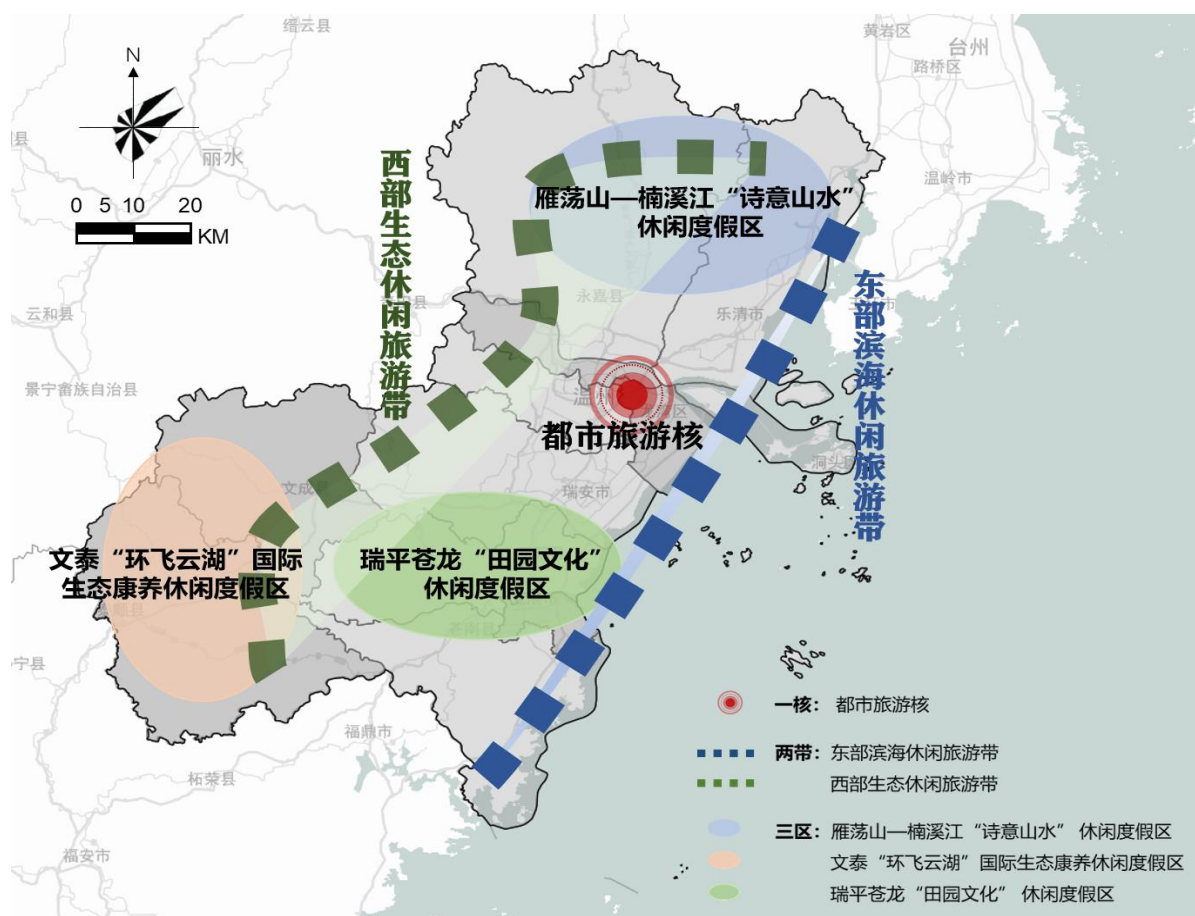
缙云县

黄岩区

台州

路桥区

N

县

丽水

温岭市

0 5 10 20
KM

西部生态休闲旅游带

雁荡山—楠溪江“诗意山水”休闲度假区

东部滨海休闲旅游带

云和县

永嘉县

乐清市

景宁畲族自治县

都市旅游核

文成县

瑞安市

洞头区

文泰“环飞云湖”国际生态康养休闲度假区

瑞平苍龙“田园文化”休闲度假区

泰顺县

苍南县

宁县

福鼎市

一核：都市旅游核

两带：东部滨海休闲旅游带

西部生态休闲旅游带

柘荣县

三区：雁荡山—楠溪江“诗意山水”休闲度假区

文泰“环飞云湖”国际生态康养休闲度假区

瑞平苍龙“田园文化”休闲度假区

福安市